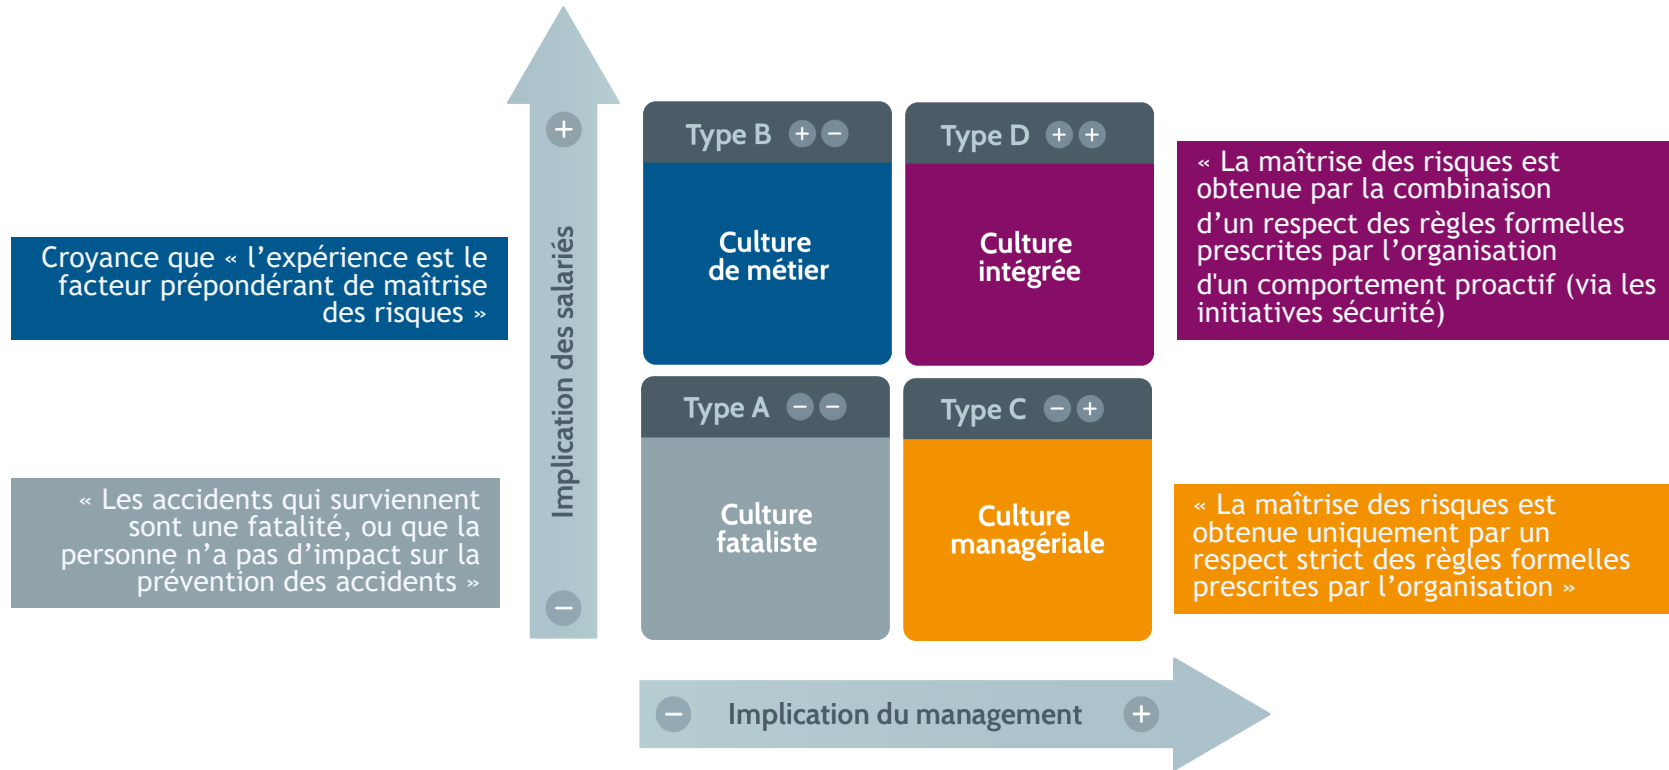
Croyance que « l'expérience est le facteur prépondérant de maîtrise des risques »

« Les accidents qui surviennent sont une fatalité, ou que la personne n'a pas d'impact sur la prévention des accidents »

+

Implication des salariés

−

Type B + −

Culture de métier

Type D + +

Culture intégrée

Type A − −

Culture fataliste

Type C − +

Culture managériale

« La maîtrise des risques est obtenue par la combinaison

d'un respect des règles formelles prescrites par l'organisation

d'un comportement proactif (via les initiatives sécurité)

« La maîtrise des risques est obtenue uniquement par un respect strict des règles formelles prescrites par l'organisation »

− Implication du management +